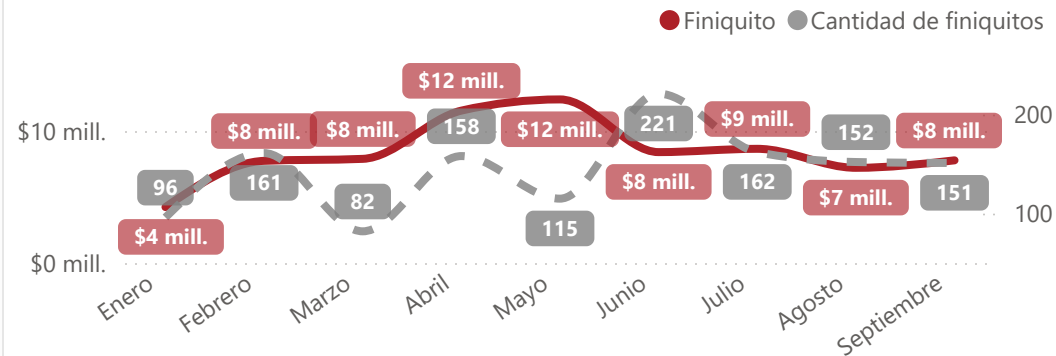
Finiquito Cantidad de finiquitos

$10 mill.
$0 mill.

200
100

$4 mill.
96
$8 mill.
161
$8 mill.
82
$12 mill.
158
$12 mill.
115
221
$8 mill.
$9 mill.
162
152
$7 mill.
$8 mill.
151

Enero
Febrero
Marzo
Abril
Mayo
Junio
Julio
Agosto
Septiembre